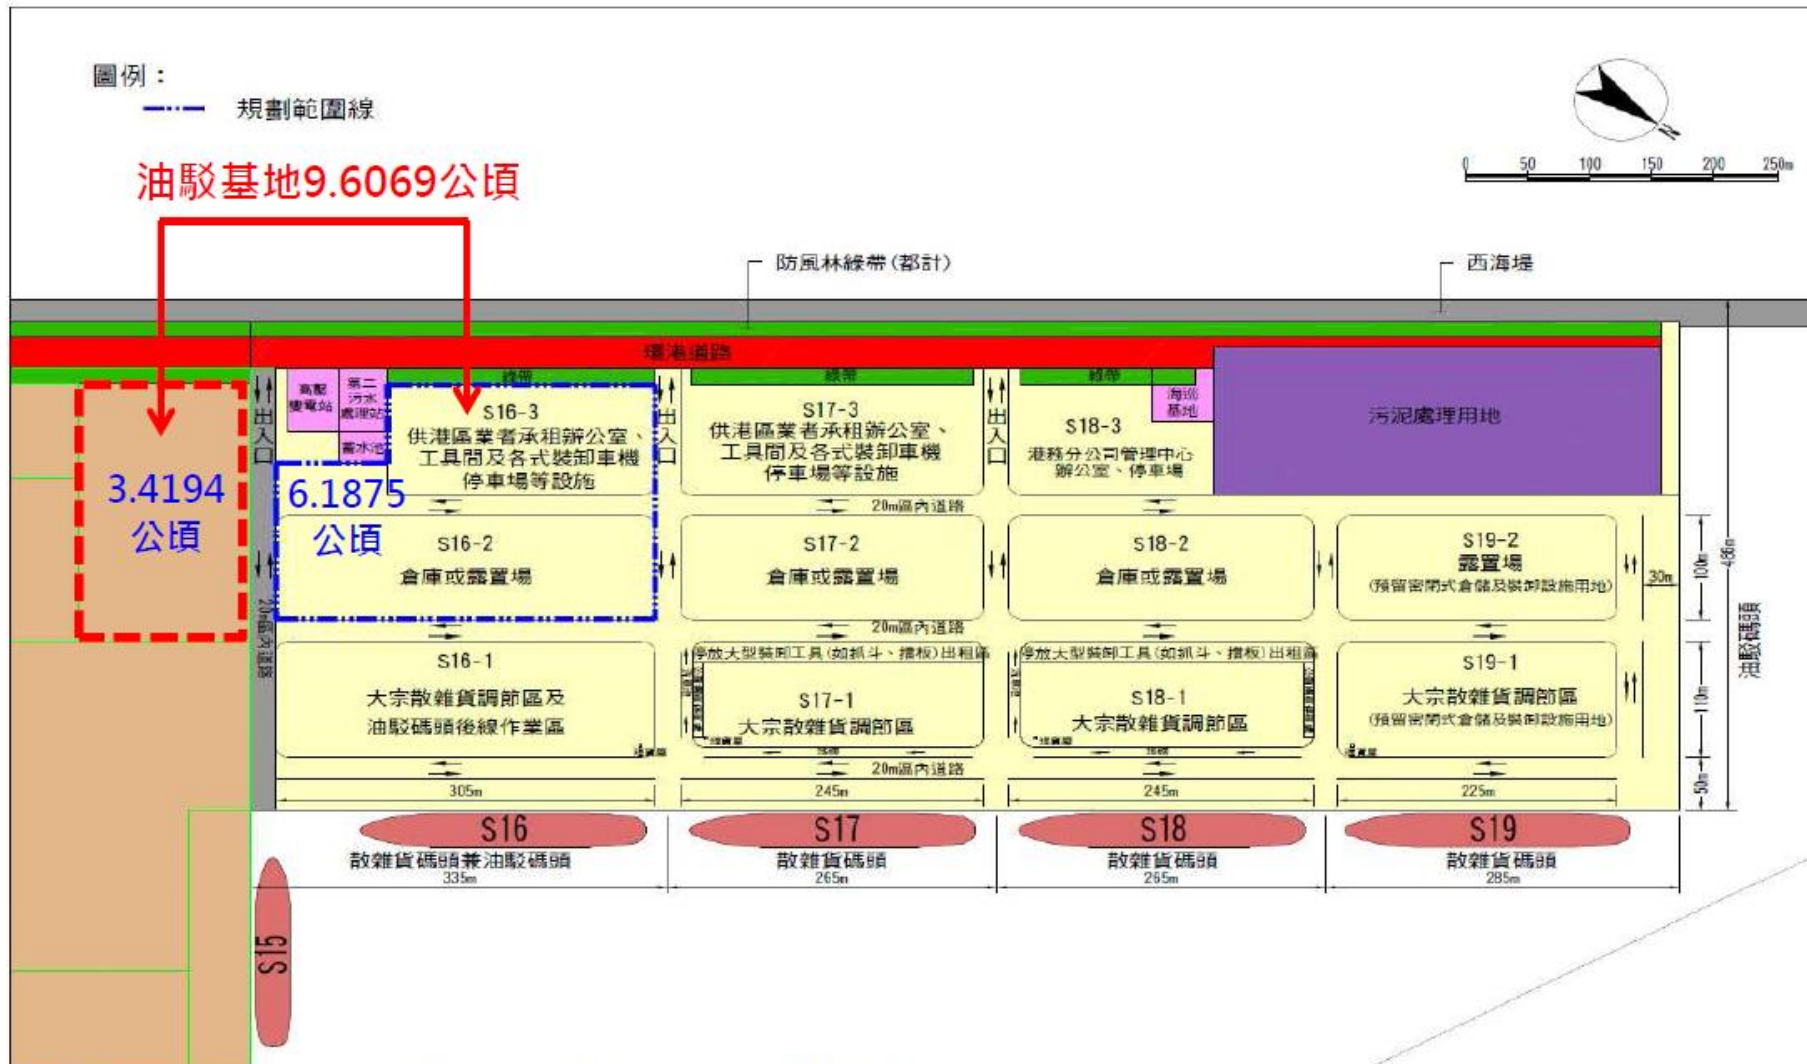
圖例：
規劃範圍線

油駁基地9.6069公頃

0 50 100 150 200 250m

防風林綠帶(都計)
西海堤

環港道路

綠帶
綠帶
綠帶

高壓變電站
第二污水處理站
蓄水池
海巡基地

出入口
出入口
出入口

S16-3
供港區業者承租辦公室、工具間及各式裝卸車機停車場等設施

S17-3
供港區業者承租辦公室、工具間及各式裝卸車機停車場等設施

S18-3
港務分公司管理中心辦公室、停車場

污泥處理用地

3.4194
公頃

6.1875
公頃

20m區內道路

S16-2
倉庫或露置場

S17-2
倉庫或露置場

S18-2
倉庫或露置場

S19-2
露置場
(預留密閉式倉儲及裝卸設施用地)

30m
100m
436m

20m區內道路

停放大型裝卸工具(如抓斗、擋板)出租區
停放大型裝卸工具(如抓斗、擋板)出租區

S16-1
大宗散雜貨調節區及油駁碼頭後線作業區

S17-1
大宗散雜貨調節區

S18-1
大宗散雜貨調節區

S19-1
大宗散雜貨調節區
(預留密閉式倉儲及裝卸設施用地)

110m
50m

油駁碼頭

20m區內道路

305m
245m
245m
225m

S16
散雜貨碼頭兼油駁碼頭
335m

S17
散雜貨碼頭
265m

S18
散雜貨碼頭
265m

S19
散雜貨碼頭
285m

S15